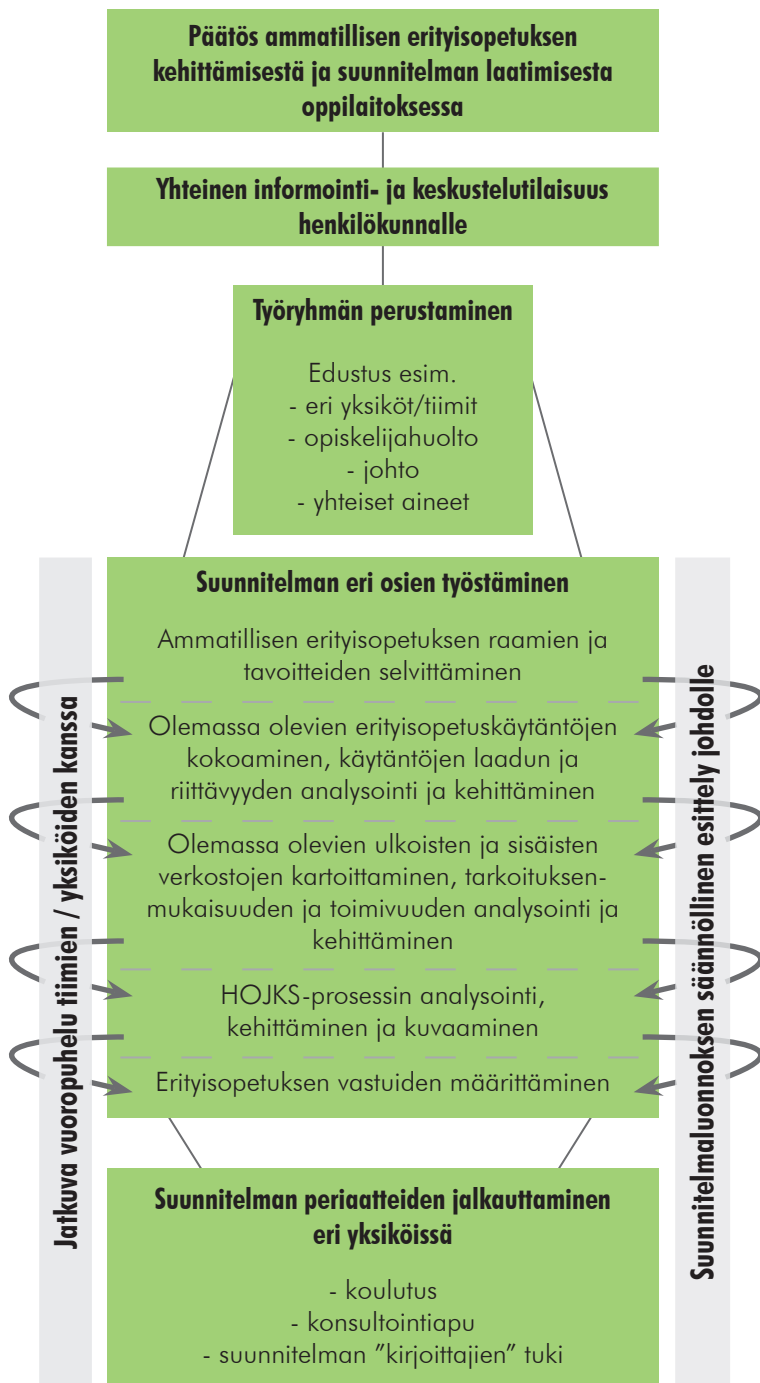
Päätös ammatillisen erityisopetuksen kehittämisestä ja suunnitelman laatimisesta oppilaitoksessa

Yhteinen informointi- ja keskustelutilaisuus henkilökunnalle

Työryhmän perustaminen

Edustus esim.
- eri yksiköt/tiimit
- opiskelijahuolto
- johto
- yhteiset aineet

Suunnitelman eri osien työstäminen

Ammatillisen erityisopetuksen raamien ja tavoitteiden selvittäminen

Olemassa olevien erityisopetuskäytäntöjen kokoaminen, käytäntöjen laadun ja riittävyyden analysointi ja kehittäminen

Olemassa olevien ulkoisten ja sisäisten verkostojen kartoittaminen, tarkoituksenmukaisuuden ja toimivuuden analysointi ja kehittäminen

HOJKS-prosessin analysointi, kehittäminen ja kuvaaminen

Erityisopetuksen vastuiden määrittäminen

Suunnitelman periaatteiden jalkauttaminen eri yksiköissä

- koulutus
- konsultointiapu
- suunnitelman ”kirjoittajien” tuki

Jatkuva vuoropuhelu tiimien / yksiköiden kanssa

Suunnitelmaluonnoksen säännöllinen esittely johdolle